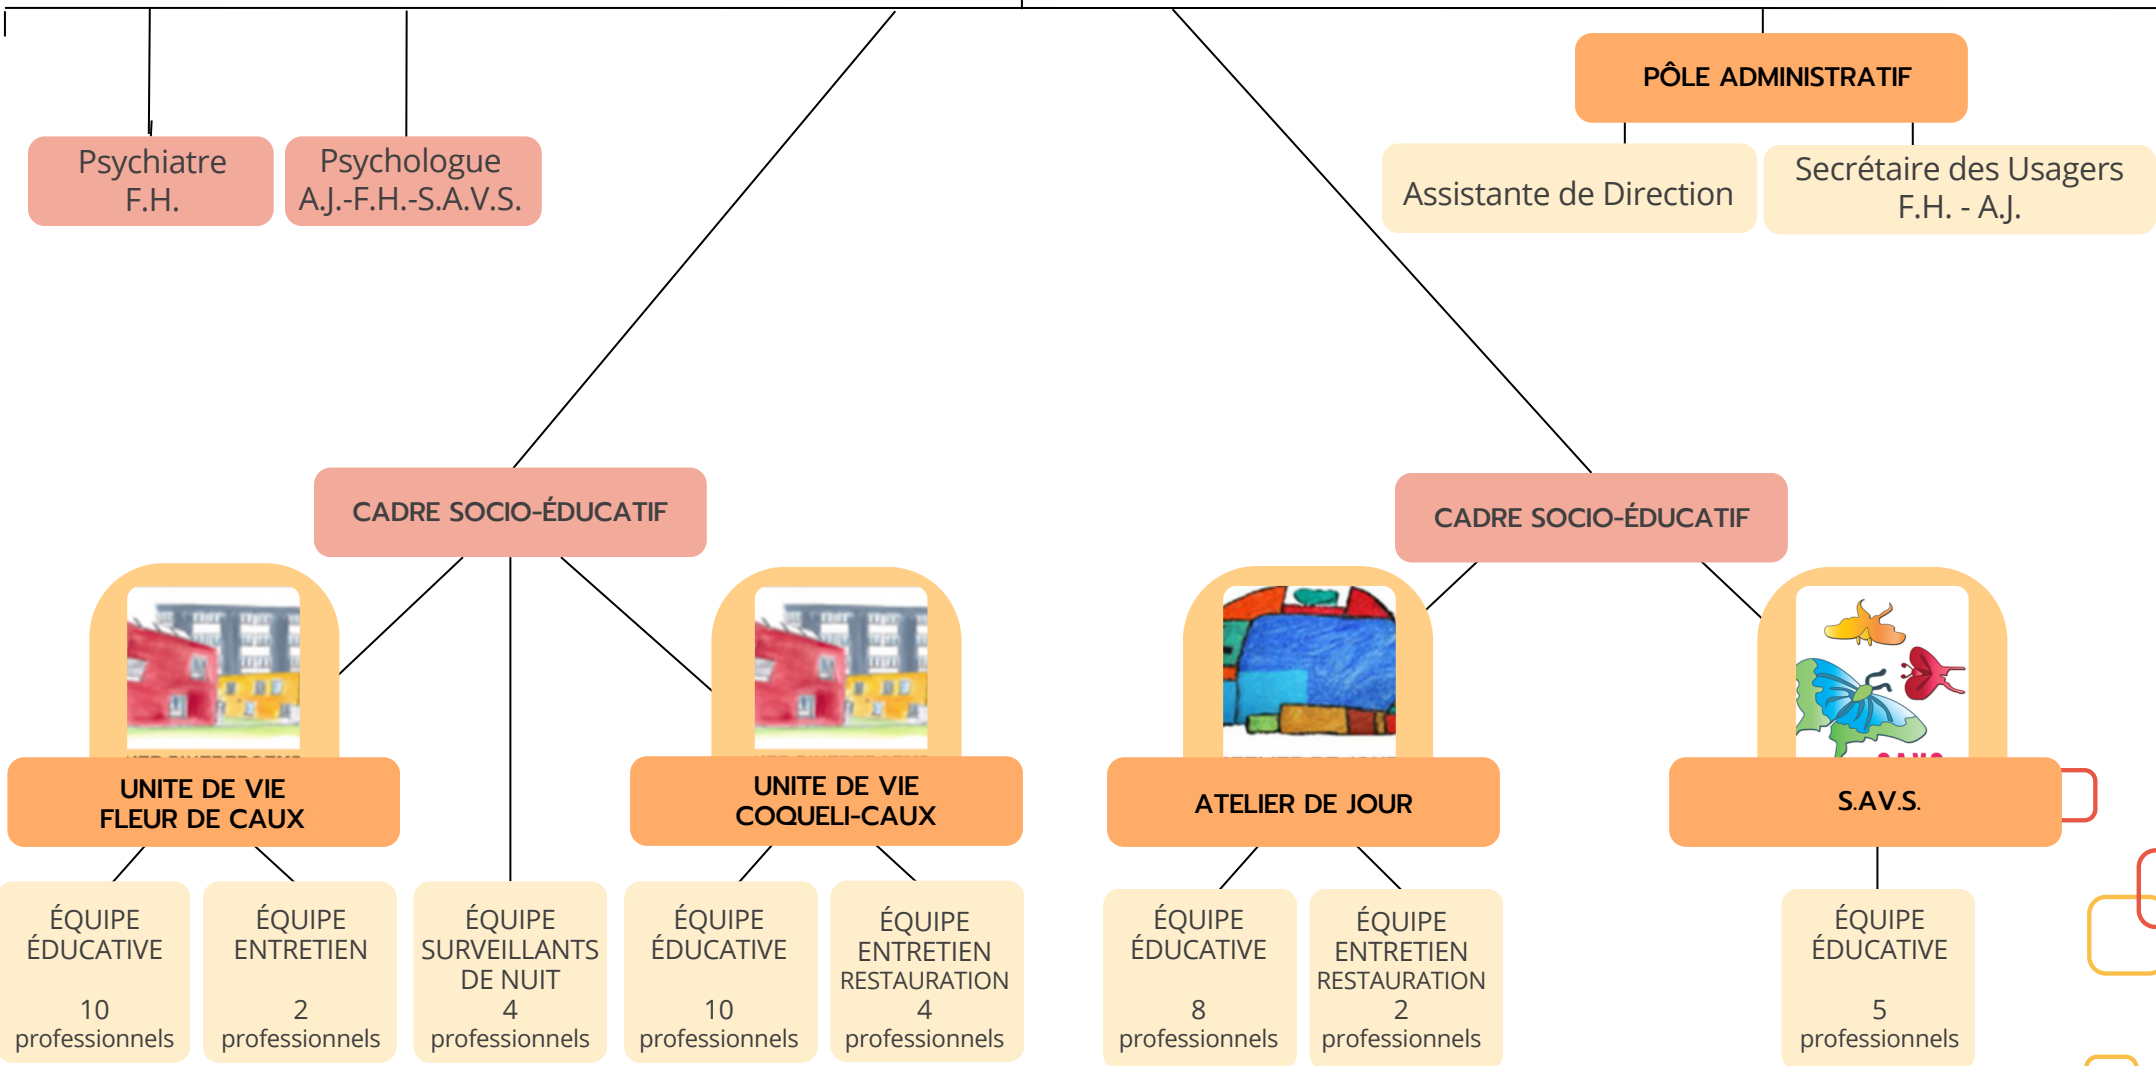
PÔLE ADMINISTRATIF

Psychiatre F.H.

Psychologue A.J.-F.H.-S.A.V.S.

Assistante de Direction

Secrétaire des Usagers F.H. - A.J.

CADRE SOCIO-ÉDUCATIF

CADRE SOCIO-ÉDUCATIF

UNITE DE VIE FLEUR DE CAUX

UNITE DE VIE COQUELI-CAUX

ATELIER DE JOUR

S.A.V.S.

ÉQUIPE ÉDUCATIVE

10 professionnels

ÉQUIPE ENTRETIEN

2 professionnels

ÉQUIPE SURVEILLANTS DE NUIT 4 professionnels

ÉQUIPE ÉDUCATIVE

10 professionnels

ÉQUIPE ENTRETIEN RESTAURATION 4 professionnels

ÉQUIPE ÉDUCATIVE

8 professionnels

ÉQUIPE ENTRETIEN RESTAURATION 2 professionnels

ÉQUIPE ÉDUCATIVE

5 professionnels